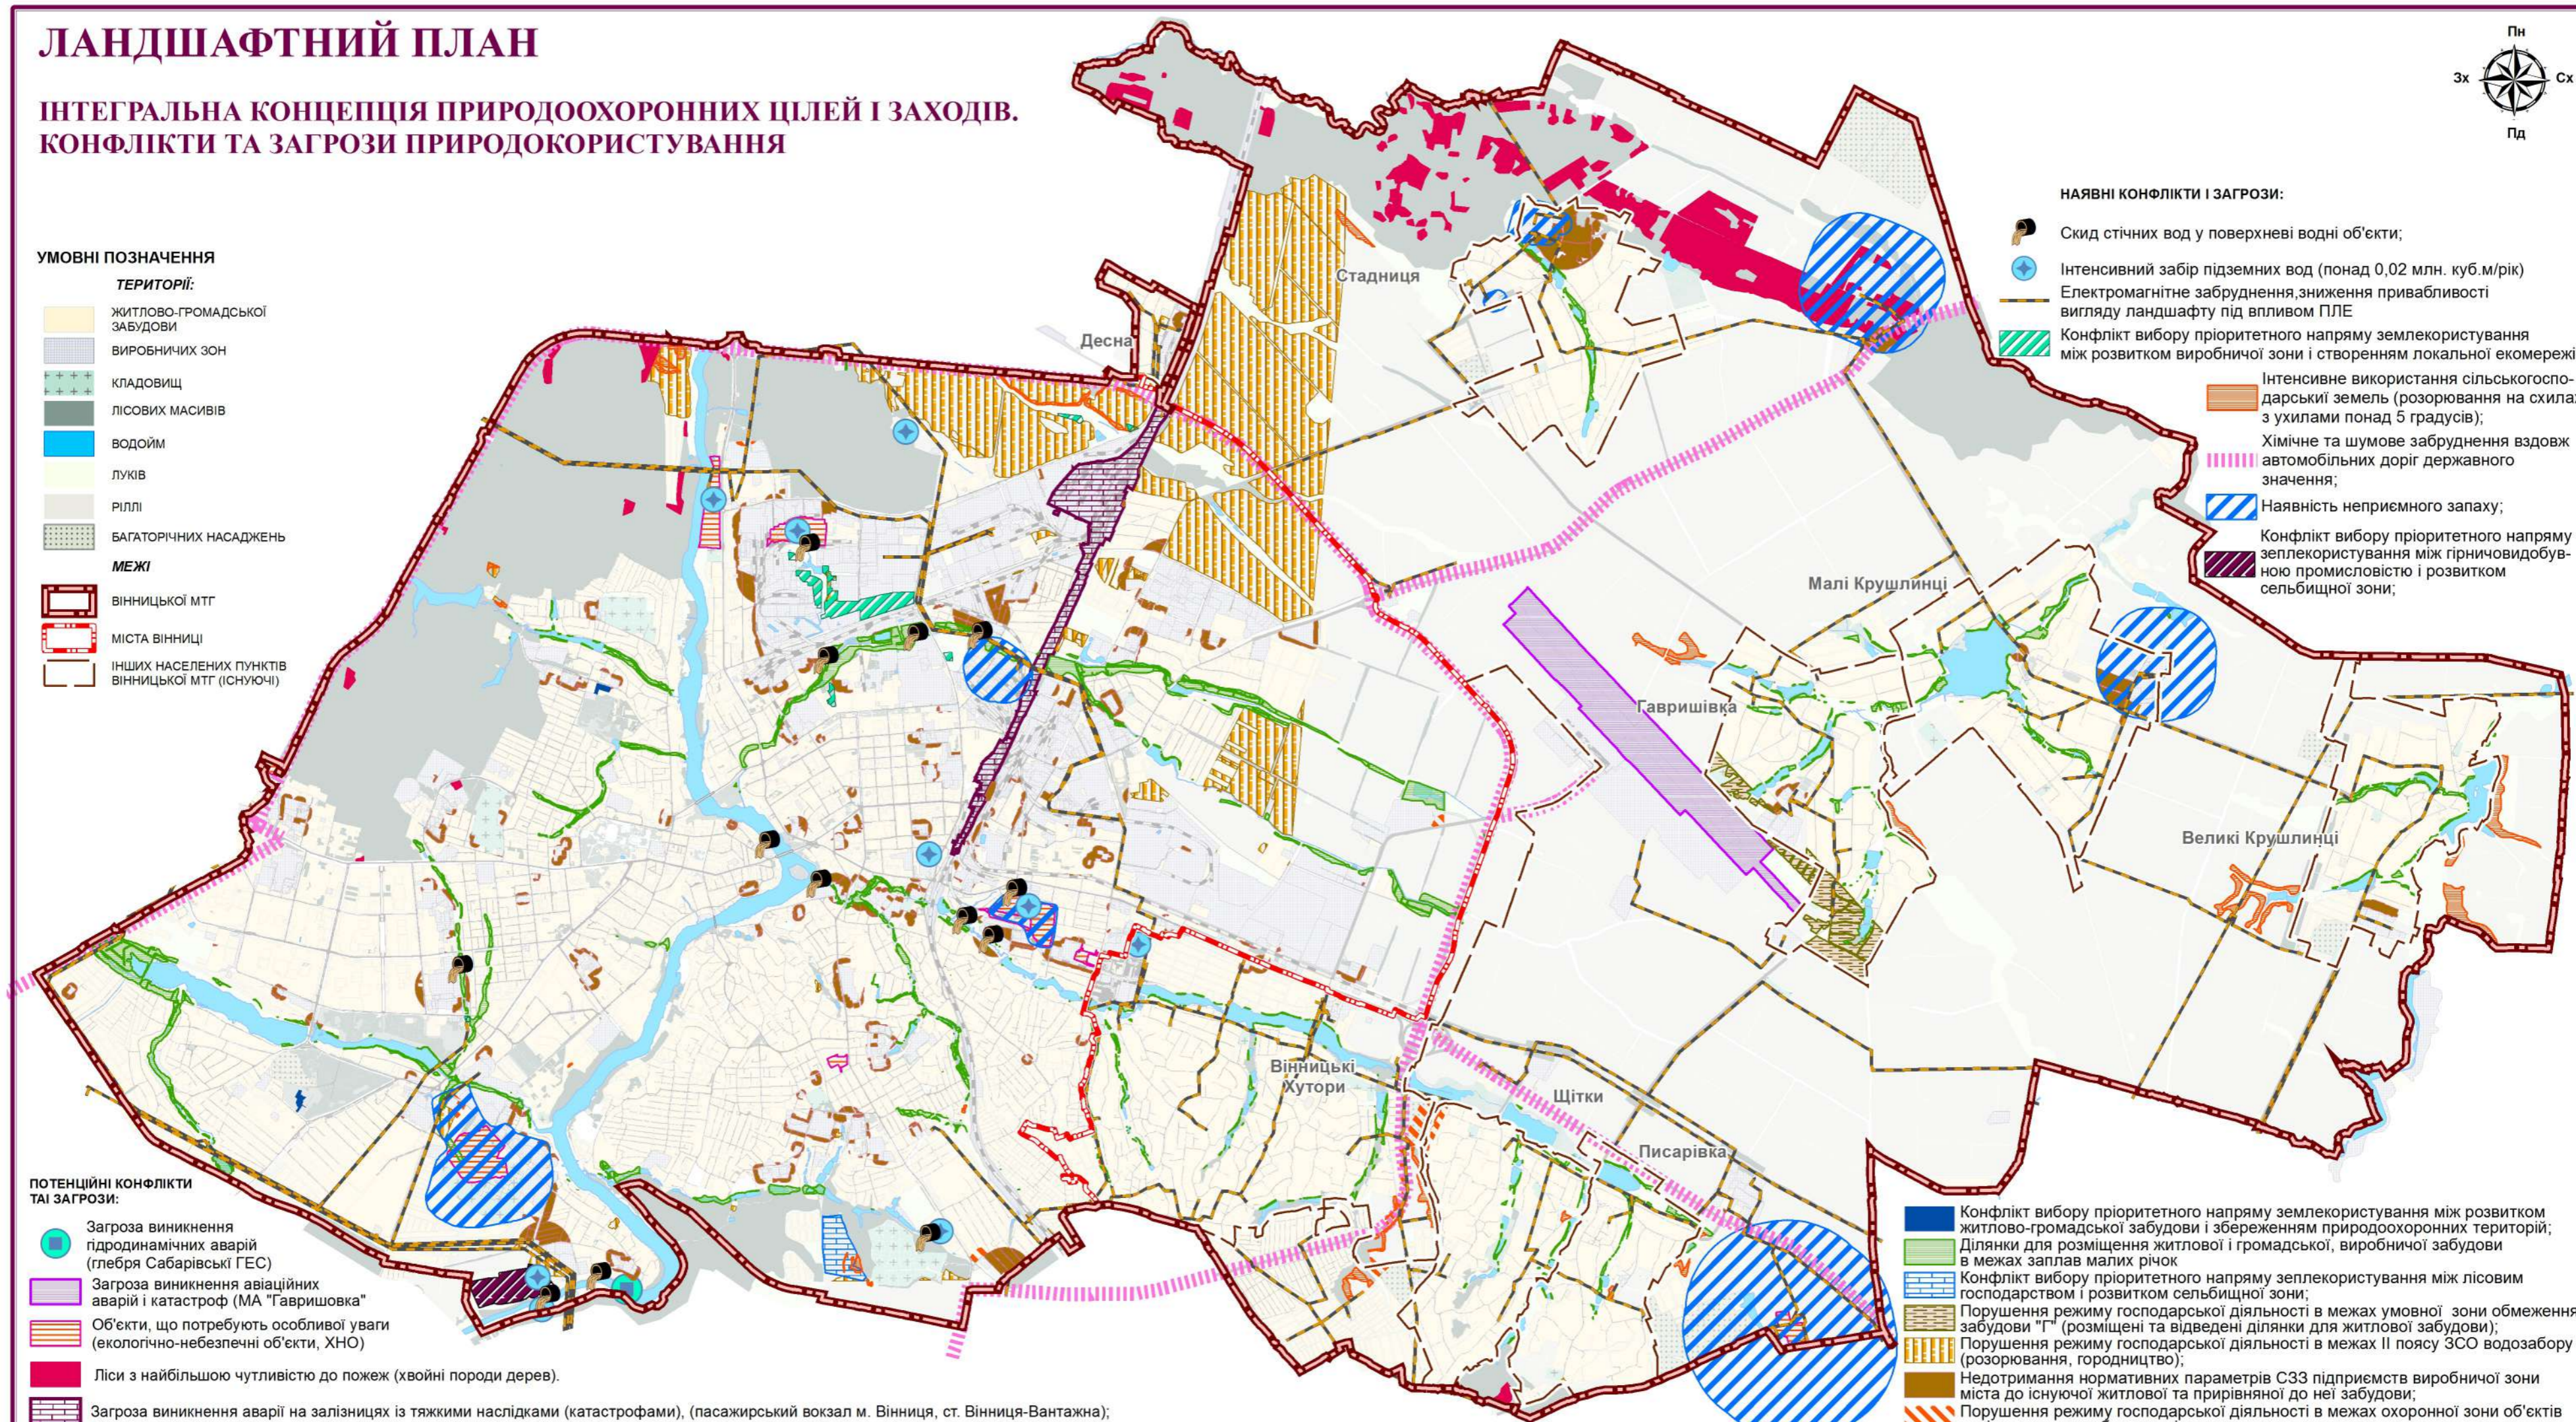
ЛАНДШАФТНИЙ ПЛАН

ІНТЕГРАЛЬНА КОНЦЕПЦІЯ ПРИРОДООХОРОННИХ ЦІЛЕЙ І ЗАХОДІВ.
КОНФЛІКТИ ТА ЗАГРОЗИ ПРИРОДОКОРИСТУВАННЯ

Пн
Зх
Сх
Пд

УМОВНІ ПОЗНАЧЕННЯ
ТЕРИТОРІЇ:
ЖИТЛОВО-ГРОМАДСЬКОЇ ЗАБУДОВИ
ВИРОБНИЧИХ ЗОН
КЛАДОВИЩ
ЛІСОВИХ МАСИВІВ
ВОДОЙМ
ЛУКІВ
РІЛЛІ
БАГАТОРІЧНИХ НАСАДЖЕНЬ
МЕЖІ
ВІННИЦЬКОЇ МТГ
МІСТА ВІННИЦІ
ІНШИХ НАСЕЛЕНИХ ПУНКТІВ ВІННИЦЬКОЇ МТГ (ІСНУЮЧІ)

НАЯВНІ КОНФЛІКТИ І ЗАГРОЗИ:
Скид стічних вод у поверхневі водні об'єкти;
Інтенсивний забір підземних вод (понад 0,02 млн. куб.м/рік)
Електромагнітне забруднення,зниження привабливості вигляду ландшафту під впливом ПЛЕ
Конфлікт вибору пріоритетного напряму землекористування між розвитком виробничої зони і створенням локальної екомережі
Інтенсивне використання сільськогосподарських земель (розорювання на схилах з ухилами понад 5 градусів);
Хімічне та шумове забруднення вздовж автомобільних доріг державного значення;
Наявність неприємного запаху;
Конфлікт вибору пріоритетного напряму землекористування між гірничовидобувною промисловістю і розвитком сельбищної зони;

Стадниця
Десна
Малі Крушлинці
Гавришівка
Великі Крушлинці
Вінницькі Хутори
Щітки
Писарівка

ПОТЕНЦІЙНІ КОНФЛІКТИ ТАІ ЗАГРОЗИ:
Загроза виникнення гідродинамічних аварій (гребля Сабарівської ГЕС)
Загроза виникнення авіаційних аварій і катастроф (МА "Гавришовка"
Об'єкти, що потребують особливої уваги (екологічно-небезпечні об'єкти, ХНО)
Ліси з найбільшою чутливістю до пожеж (хвойні породи дерев).
Загроза виникнення аварії на залізницях із тяжкими наслідками (катастрофами), (пасажирський вокзал м. Вінниця, ст. Вінниця-Вантажна);

Конфлікт вибору пріоритетного напряму землекористування між розвитком житлово-громадської забудови і збереженням природоохоронних територій;
Ділянки для розміщення житлової і громадської, виробничої забудови в межах заплав малих річок
Конфлікт вибору пріоритетного напряму зеплекористування між лісовим господарством і розвитком сельбищної зони;
Порушення режиму господарської діяльності в межах умовної зони обмеження забудови "Г" (розміщені та відведені ділянки для житлової забудови);
Порушення режиму господарської діяльності в межах ІІ поясу ЗСО водозабору (розорювання, городництво);
Недотримання нормативних параметрів СЗЗ підприємств виробничої зони міста до існуючої житлової та прирівняної до неї забудови;
Порушення режиму господарської діяльності в межах охоронної зони об'єктів